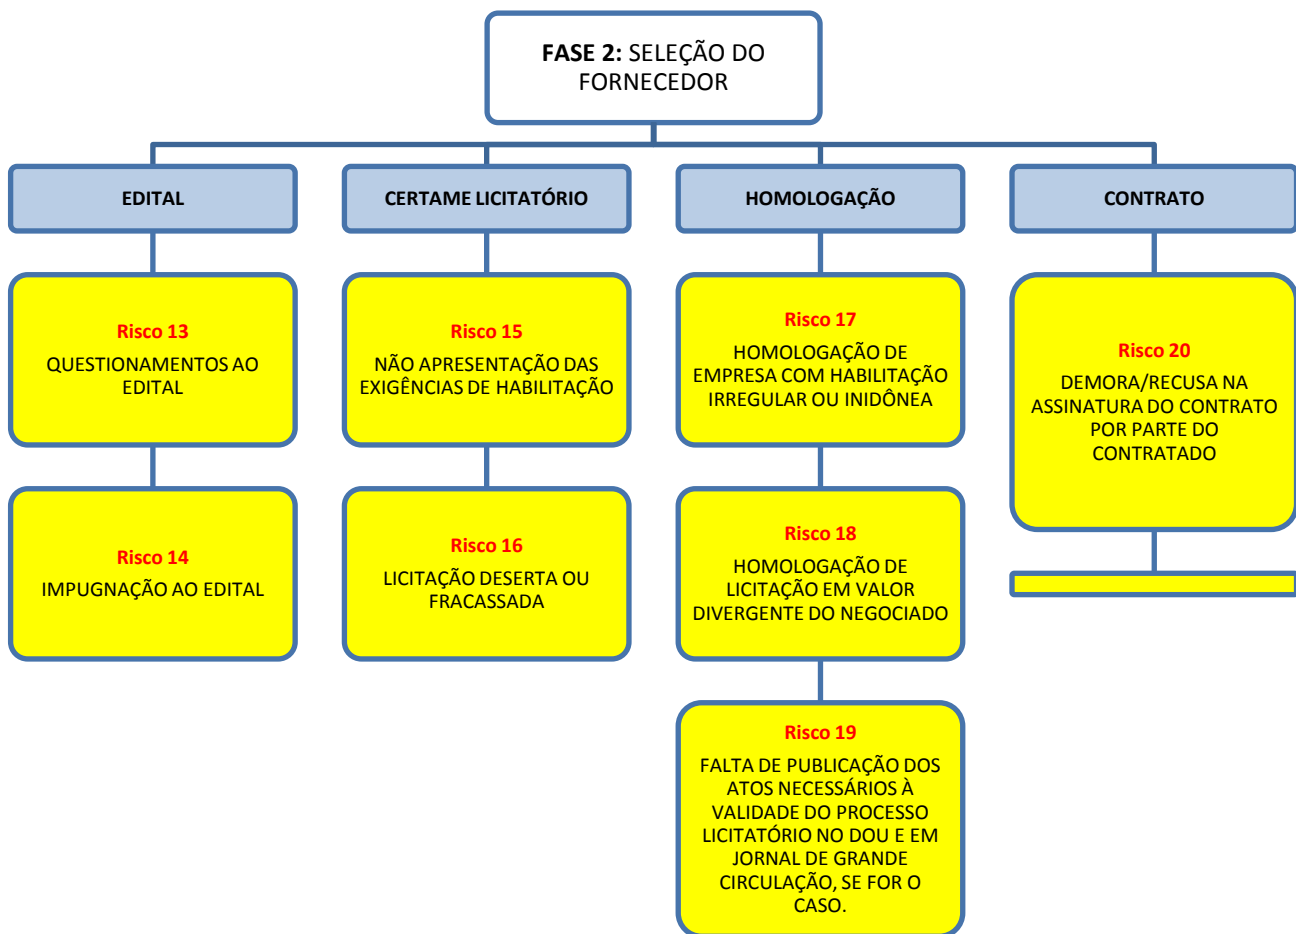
**FASE 2:** SELEÇÃO DO FORNECEDOR

EDITAL

CERTAME LICITATÓRIO

HOMOLOGAÇÃO

CONTRATO

Risco 13
QUESTIONAMENTOS AO EDITAL

Risco 14
IMPUGNAÇÃO AO EDITAL

Risco 15
NÃO APRESENTAÇÃO DAS EXIGÊNCIAS DE HABILITAÇÃO

Risco 16
LICITAÇÃO DESERTA OU FRACASSADA

Risco 17
HOMOLOGAÇÃO DE EMPRESA COM HABILITAÇÃO IRREGULAR OU INIDÔNEA

Risco 18
HOMOLOGAÇÃO DE LICITAÇÃO EM VALOR DIVERGENTE DO NEGOCIADO

Risco 19
FALTA DE PUBLICAÇÃO DOS ATOS NECESSÁRIOS À VALIDADE DO PROCESSO LICITATÓRIO NO DOU E EM JORNAL DE GRANDE CIRCULAÇÃO, SE FOR O CASO.

Risco 20
DEMORA/RECUSA NA ASSINATURA DO CONTRATO POR PARTE DO CONTRATADO